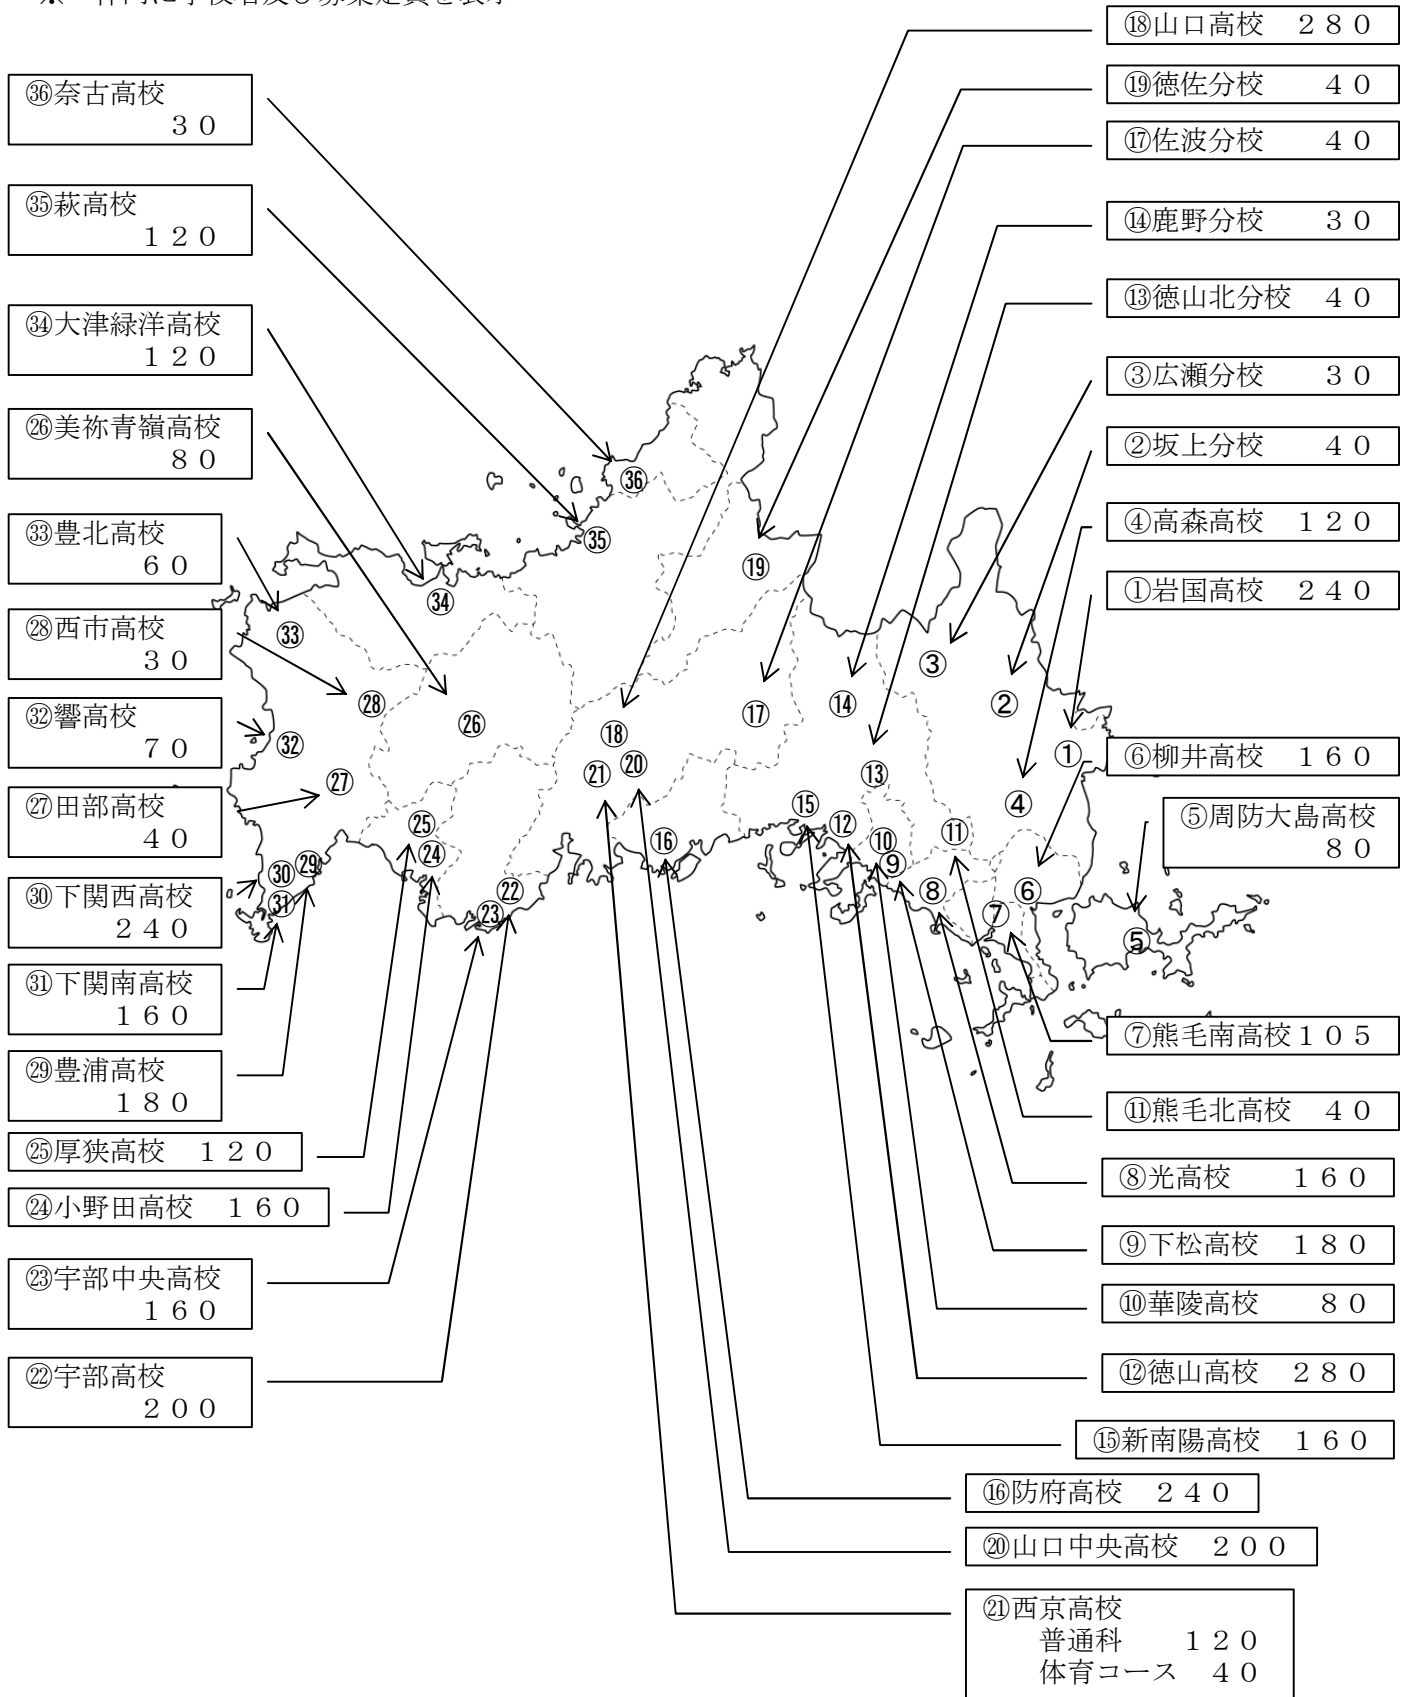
※ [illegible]

⑱山口高校　２８０

㊱奈古高校　３０

⑲徳佐分校　４０

⑰佐波分校　４０

㉟萩高校　１２０

⑭鹿野分校　３０

㉞大津緑洋高校　１２０

⑬徳山北分校　４０

③広瀬分校　３０

㉖美祢青嶺高校　８０

②坂上分校　４０

④高森高校　１２０

㉝豊北高校　６０

①岩国高校　２４０

㉘西市高校　３０

㉜響高校　７０

⑥柳井高校　１６０

㉗田部高校　４０

⑤周防大島高校　８０

㉚下関西高校　２４０

㉛下関南高校　１６０

⑦熊毛南高校１０５

㉙豊浦高校　１８０

⑪熊毛北高校　４０

㉕厚狭高校　１２０

⑧光高校　１６０

㉔小野田高校　１６０

⑨下松高校　１８０

㉓宇部中央高校　１６０

⑩華陵高校　８０

㉒宇部高校　２００

⑫徳山高校　２８０

⑮新南陽高校　１６０

⑯防府高校　２４０

⑳山口中央高校　２００

㉑西京高校
普通科　１２０
体育コース　４０

㊱ ㉟ ⑲ ㉞ ㉝ ㉘ ㉖ ③ ② ⑭ ⑰ ⑱ ① ㉜ ⑳ ㉑ ⑬ ④ ㉗ ⑮ ⑫ ⑪ ⑩ ⑨ ㉕ ⑯ ⑥ ㉔ ㉙ ㉚ ⑧ ㉒ ⑦ ㉛ ㉓ ⑤